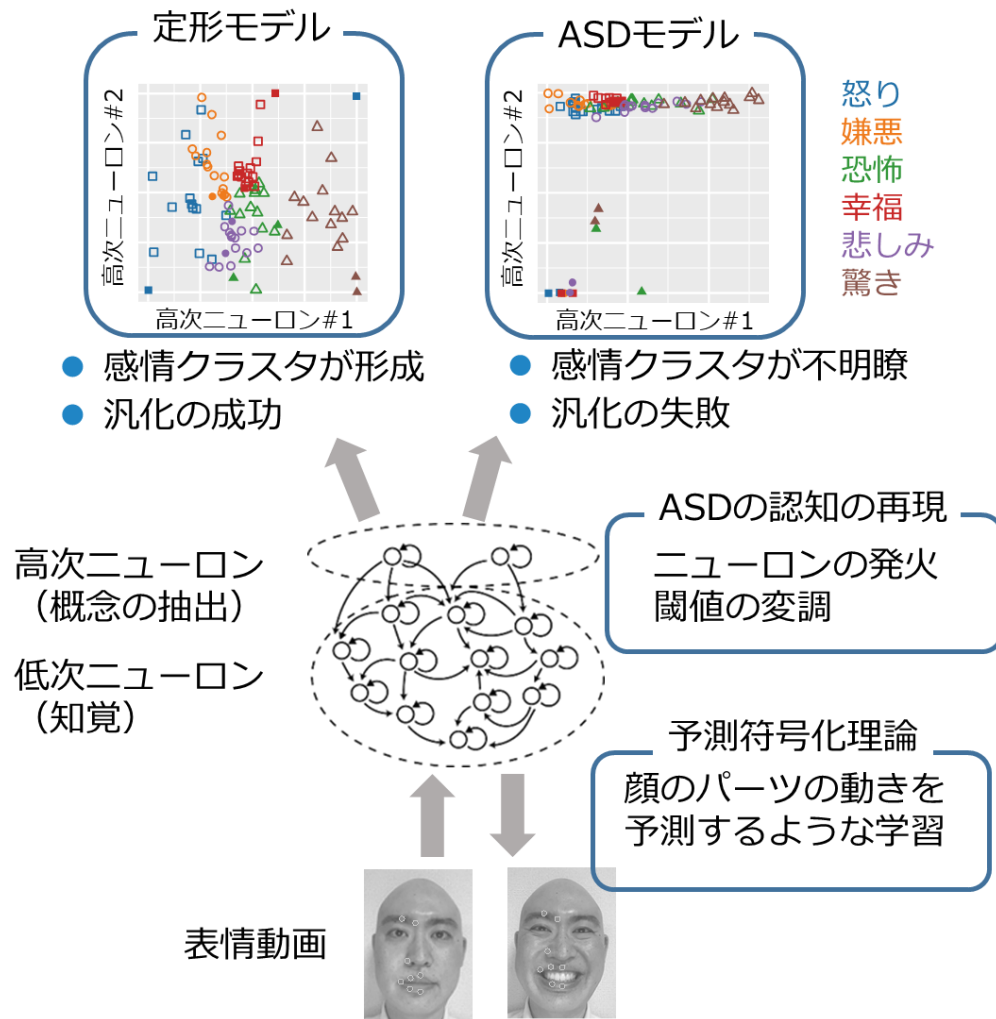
定形モデル

高次ニューロン#2

高次ニューロン#1

ASDモデル

高次ニューロン#2

高次ニューロン#1

怒り
嫌悪
恐怖
幸福
悲しみ
驚き

● 感情クラスタが形成
● 汎化の成功

● 感情クラスタが不明瞭
● 汎化の失敗

ASDの認知の再現

ニューロンの発火閾値の変調

高次ニューロン
（概念の抽出）

低次ニューロン
（知覚）

予測符号化理論

顔のパーツの動きを予測するような学習

表情動画